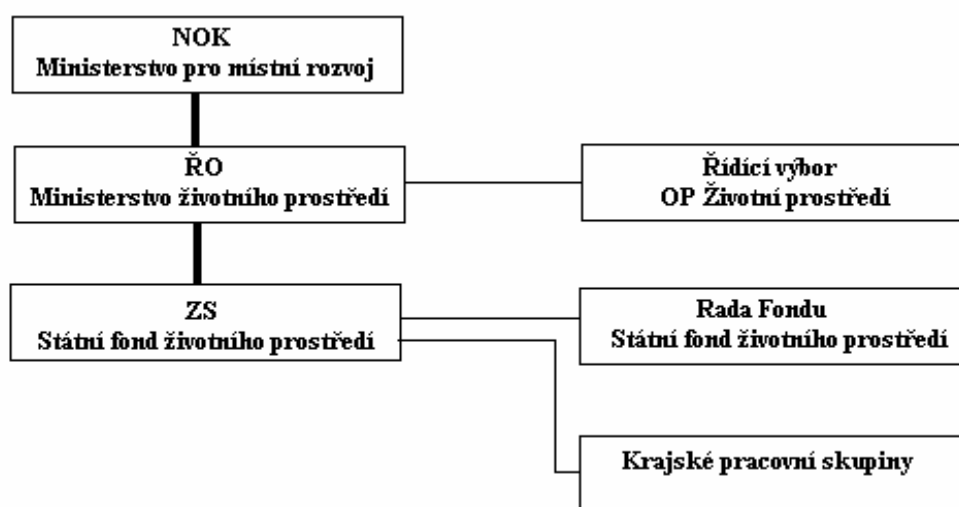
NOK
Ministerstvo pro místní rozvoj

ŘO
Ministerstvo životního prostředí

Řídící výbor
OP Životní prostředí

ZS
Státní fond životního prostředí

Rada Fondu
Státní fond životního prostředí

Krajské pracovní skupiny